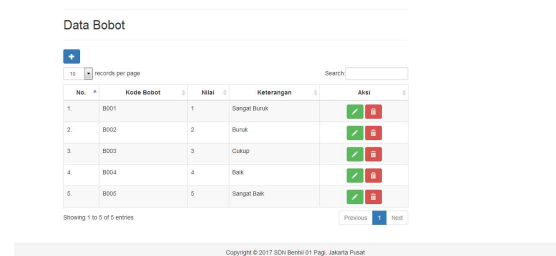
Data Bobot

+

10 records per page

Search:

| No. | Kode Bobot | Nilai | Keterangan | Aksi |
|---|---|---|---|---|
| 1. | B001 | 1 | Sangat Buruk | |
| 2. | B002 | 2 | Buruk | |
| 3. | B003 | 3 | Cukup | |
| 4. | B004 | 4 | Baik | |
| 5. | B005 | 5 | Sangat Baik | |

Showing 1 to 5 of 5 entries

Previous 1 Next

Copyright © 2017 SDN Benhil 01 Pagi, Jakarta Pusat